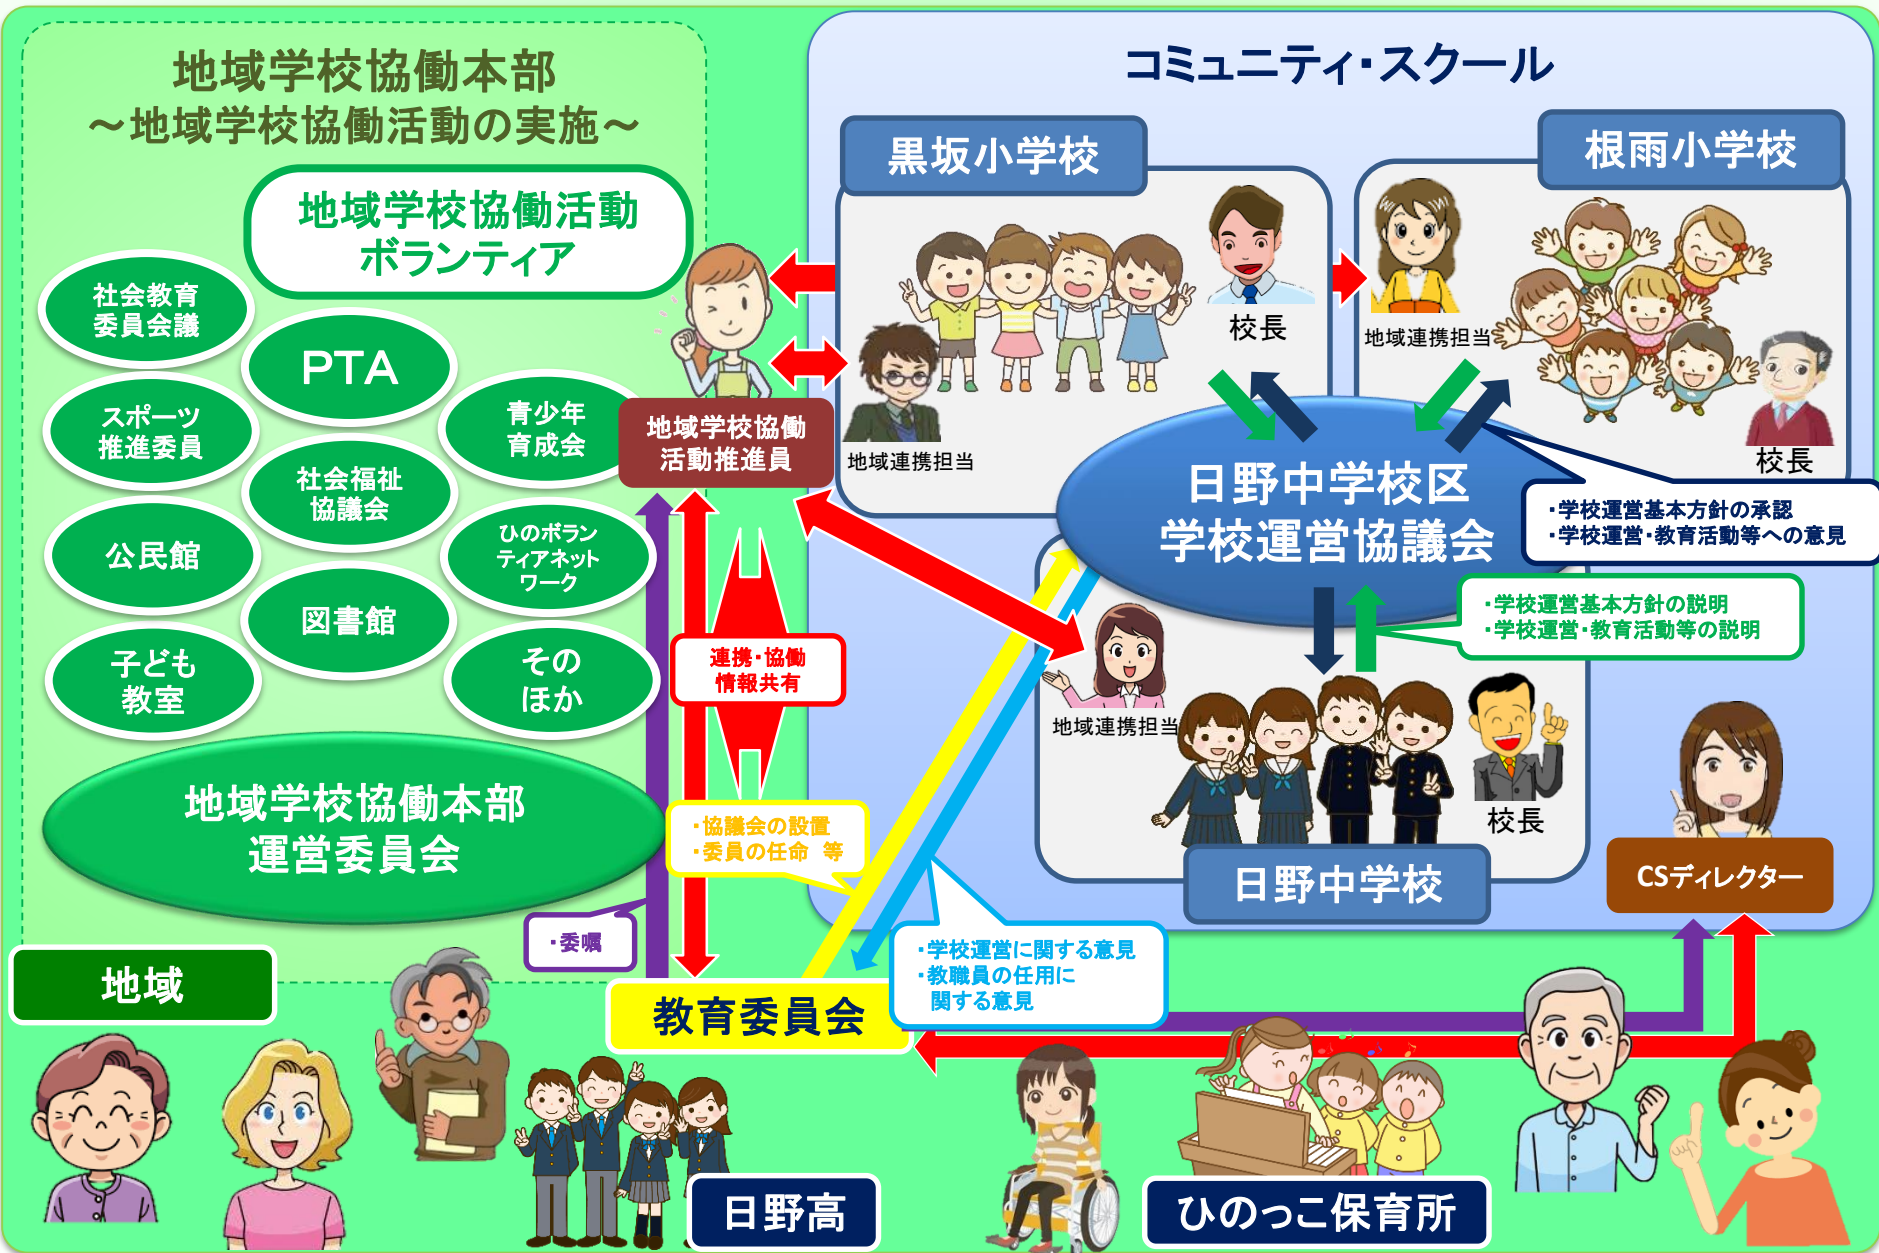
地域学校協働本部
～地域学校協働活動の実施～

地域学校協働活動
ボランティア

社会教育
委員会議

PTA

スポーツ
推進委員

青少年
育成会

社会福祉
協議会

公民館

ひのボランティアネットワーク

図書館

子ども
教室

その
ほか

地域学校協働本部
運営委員会

地域学校協働
活動推進員

連携・協働
情報共有

・協議会の設置
・委員の任命　等

・委嘱

地域

教育委員会

コミュニティ・スクール

黒坂小学校

校長

地域連携担当

根雨小学校

地域連携担当

校長

日野中学校区
学校運営協議会

・学校運営基本方針の承認
・学校運営・教育活動等への意見

・学校運営基本方針の説明
・学校運営・教育活動等の説明

地域連携担当

校長

日野中学校

CSディレクター

・学校運営に関する意見
・教職員の任用に
関する意見

日野高

ひのっこ保育所